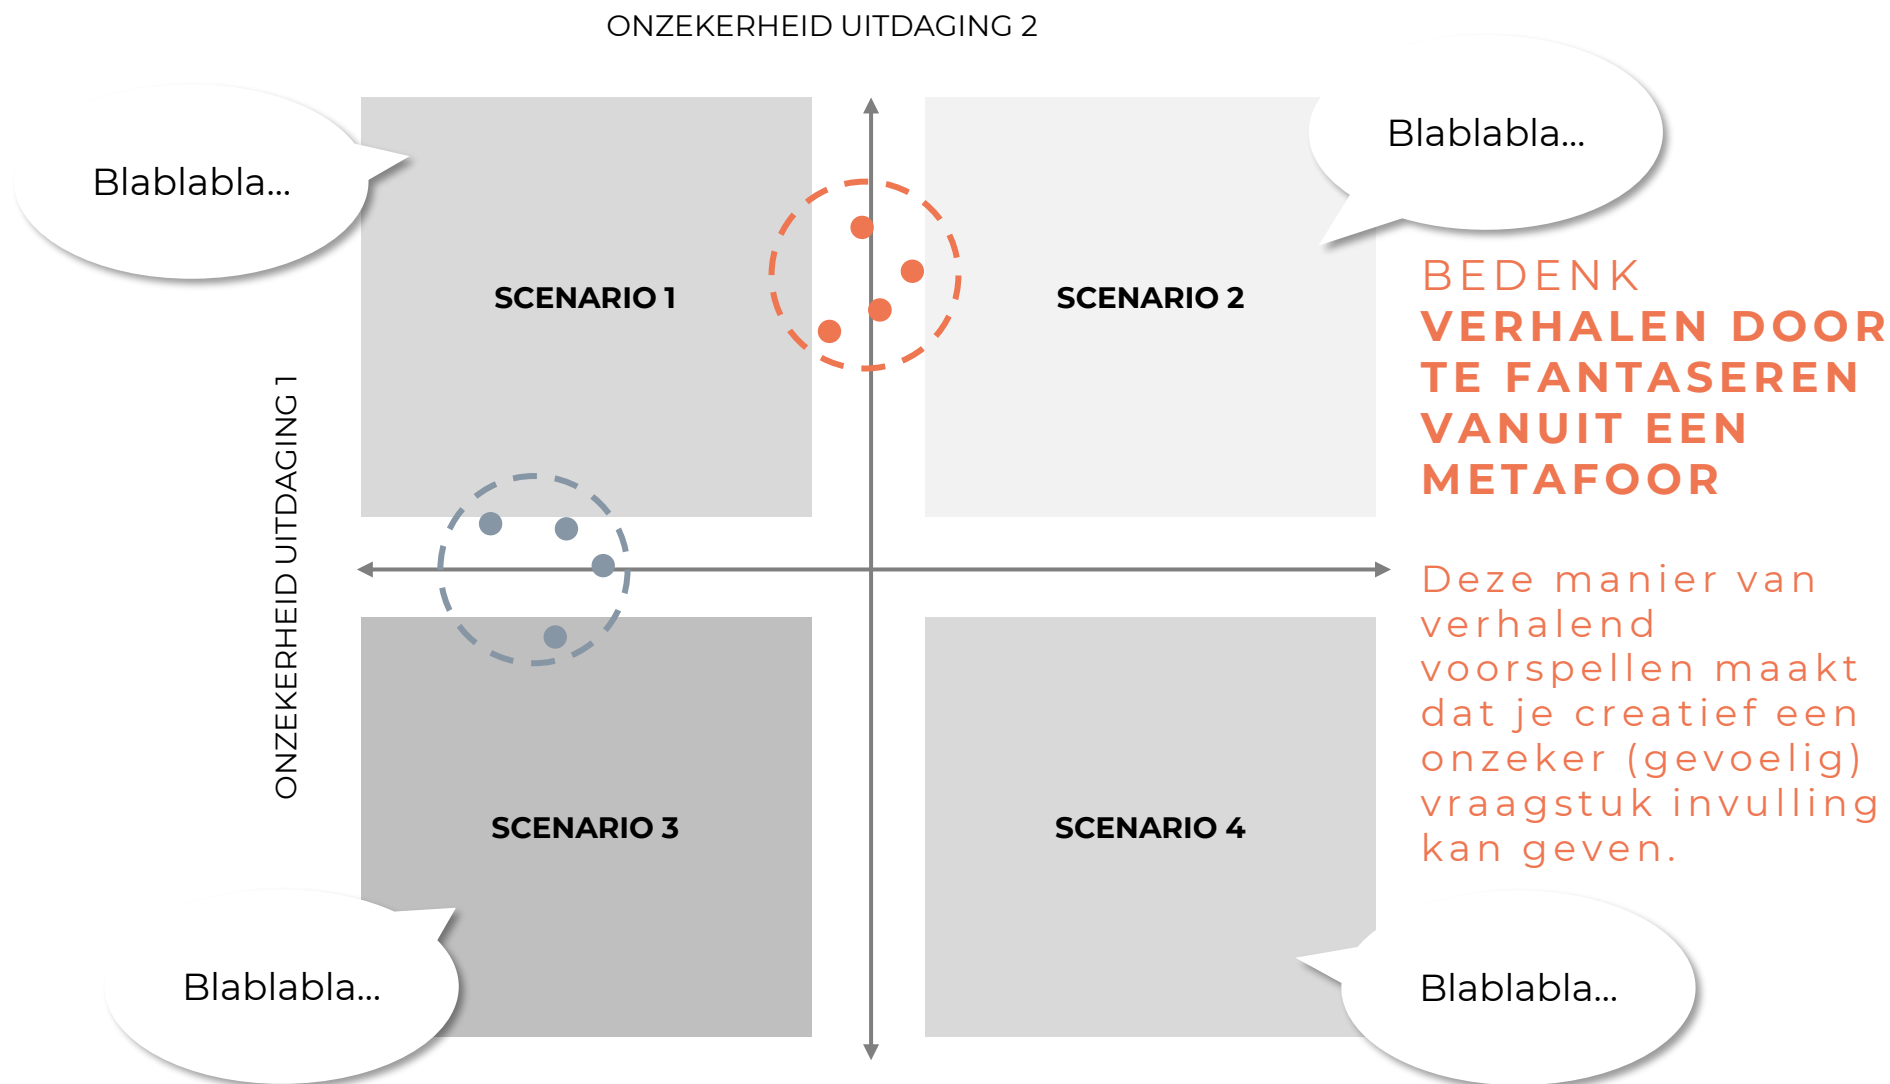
ONZEKERHEID UITDAGING 2

Blablabla...

Blablabla...

SCENARIO 1

SCENARIO 2

ONZEKERHEID UITDAGING 1

SCENARIO 3

SCENARIO 4

Blablabla...

Blablabla...

BEDENK
VERHALEN DOOR TE FANTASEREN VANUIT EEN METAFOOR

Deze manier van verhalend voorspellen maakt dat je creatief een onzeker (gevoelig) vraagstuk invulling kan geven.